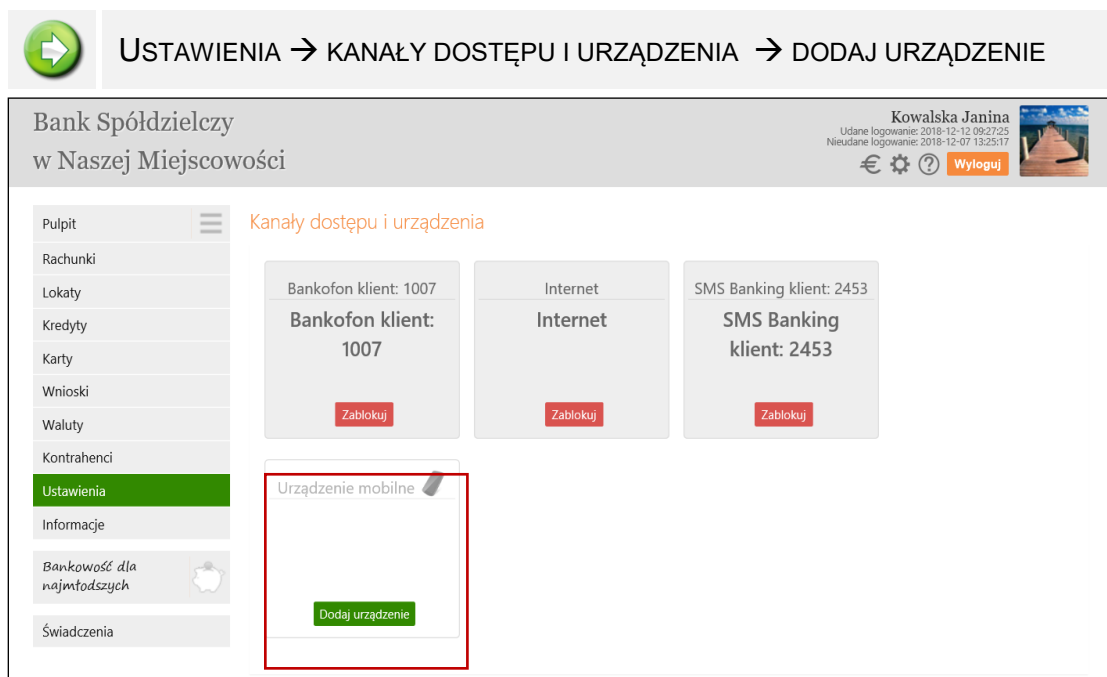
USTAWIENIA → KANAŁY DOSTĘPU I URZĄDZENIA → DODAJ URZĄDZENIE

Bank Spółdzielczy
w Naszej Miejscowości

Kowalska Janina
Udane logowanie: 2018-12-12 09:27:25
Nieudane logowanie: 2018-12-07 13:25:17
Wyloguj

Pulpit
Rachunki
Lokaty
Kredyty
Karty
Wnioski
Waluty
Kontrahenci
Ustawienia
Informacje
Bankowość dla najmłodszych
Świadczenia

Kanały dostępu i urządzenia

Bankofon klient: 1007
Bankofon klient: 1007
Zablokuj

Internet
Internet
Zablokuj

SMS Banking klient: 2453
SMS Banking klient: 2453
Zablokuj

Urządzenie mobilne
Dodaj urządzenie